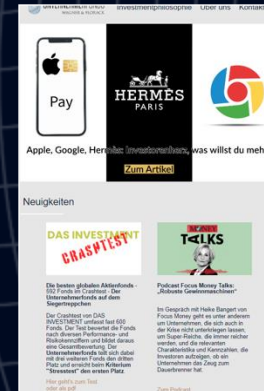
Investmentphilosophie Über uns Kontakt

Pay

HERMÈS
PARIS

Apple, Google, Hermès: Investoren, was willst du mehr

Zum Artikel

Neuigkeiten

DAS INVESTMENT
CRASHTEST

Die besten globalen Aktienfonds - 592 Fonds im Crashtest - Der Unternehmerfonds auf dem Siegertreppchen

Der Crashtest von DAS INVESTMENT umfasst fast 600 Fonds. Der Test bewertet die Fonds nach diversen Performance- und Risikokennziffern und bildet daraus eine Gesamtbewertung. Der Unternehmerfonds stellt sich dabei mit drei weiteren Fonds den dritten Platz und erreicht beim Kriterium "Stresstest" den ersten Platz.

Hier geht's zum Test

MONEY
TALKS

Podcast Focus Money Talks: „Robuste Gewinnmaschinen"

Im Gespräch mit Heike Bangert von Focus Money geht es unter anderem um Unternehmen, die sich auch in der Krise nicht unterkriegen lassen, um Super-Reiche, die immer reicher werden, und die relevanten Charakteristika und Kennzahlen, die Investoren aufzeigen, ob ein Unternehmen das Zeug zum Dauerbrenner hat.

Zum Podcast